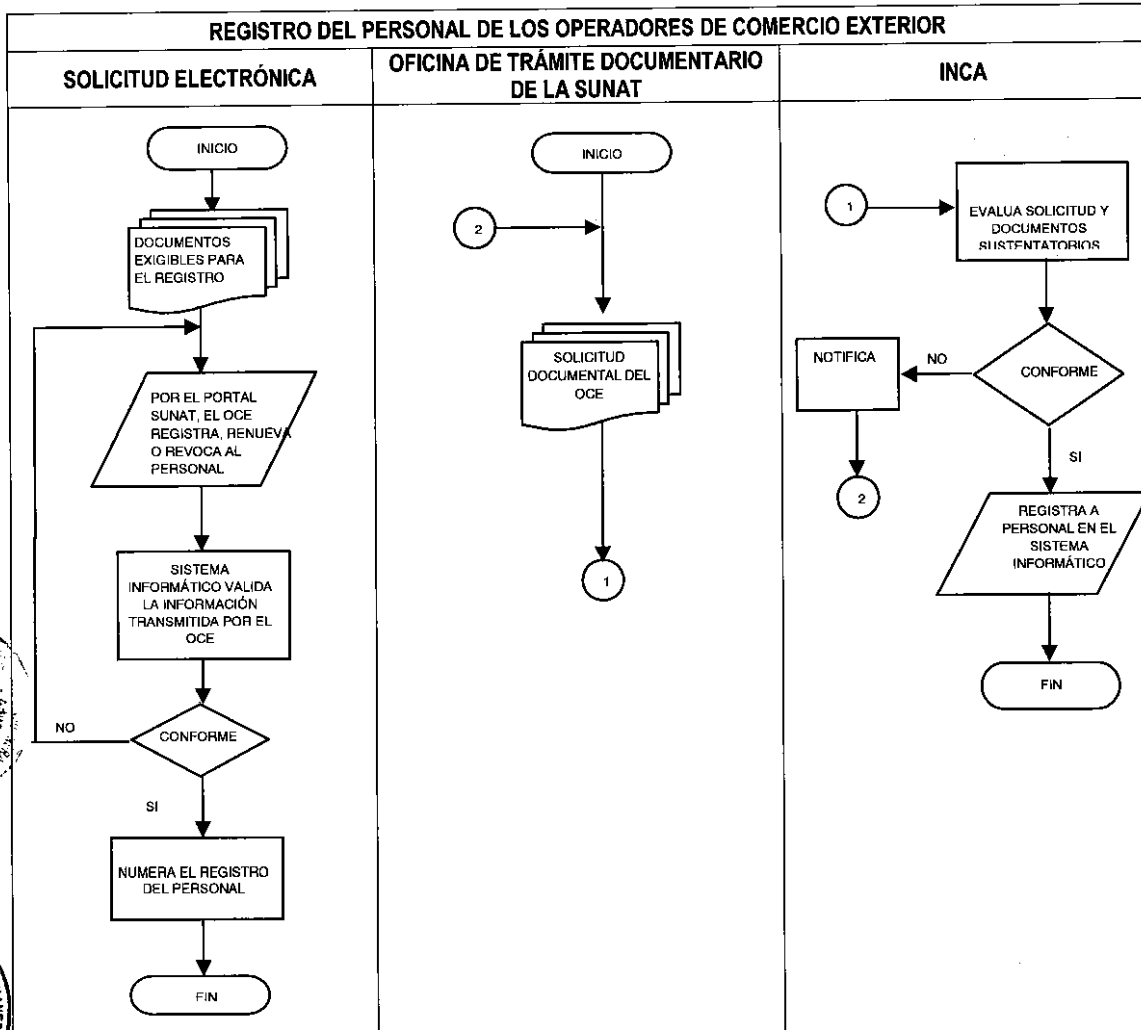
REGISTRO DEL PERSONAL DE LOS OPERADORES DE COMERCIO EXTERIOR

SOLICITUD ELECTRÓNICA

INICIO

DOCUMENTOS EXIGIBLES PARA EL REGISTRO

POR EL PORTAL SUNAT, EL OCE REGISTRA, RENUEVA O REVOCA AL PERSONAL

SISTEMA INFORMÁTICO VALIDA LA INFORMACIÓN TRANSMITIDA POR EL OCE

NO

CONFORME

SI

NUMERA EL REGISTRO DEL PERSONAL

FIN

OFICINA DE TRÁMITE DOCUMENTARIO DE LA SUNAT

INICIO

2

SOLICITUD DOCUMENTAL DEL OCE

1

INCA

1

EVALUA SOLICITUD Y DOCUMENTOS SUSTENTATORIOS

NOTIFICA

NO

CONFORME

2

SI

REGISTRA A PERSONAL EN EL SISTEMA INFORMÁTICO

FIN